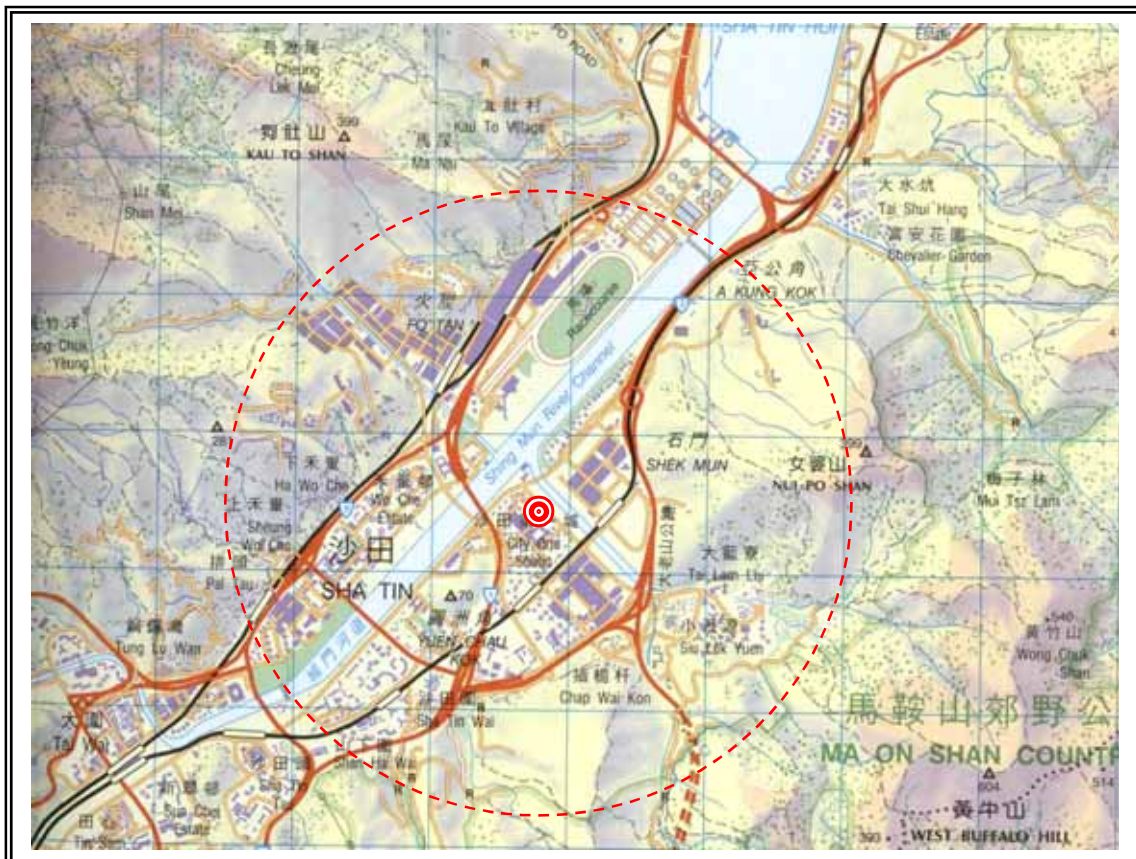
SHA TIN HOI

長瀝尾
Cheung Lek Mei

九肚山
KAU TO SHAN

九肚村
Kau To Village

馬鞍
Ma Niu

山尾
Shan Mei

大水坑
Tai Shui Hang

富安花園
Chevalier Garden

火炭
FO TAN

馬場
Racecourse

亞公角
A KUNG KOK

Shing Mun River Channel

石門
SHEK MUN

女婆山
NUI PO SHAN

梅子林
Mui Tsz Lam

下禾輋
Ha Wo Che

上禾輋
Shung Wo Che

禾輋邨
Wo Che Estate

沙田
SHA TIN

City One Shatin

大老山公路

大輋寮
Tai Lam Liu

排頭
Pai Tau

銅鑼灣
Tung Lo Wan

圓洲角
YUEN CHAU KOK

小瀝源
Siu Lek Yuen

黃竹山
Wong Chuk Shan

插桅杆
Chap Wai Kon

沙田圍
Sha Tin Wai

大圍
Tai Wai

馬鞍山郊野公
MA ON SHAN COUNT

黃牛山
WEST BUFFALO HILL

新翠邨
Sun Chui Estate

田心
Tin Sam

Sha Tin Wai

399
280
70
540
604
514
393